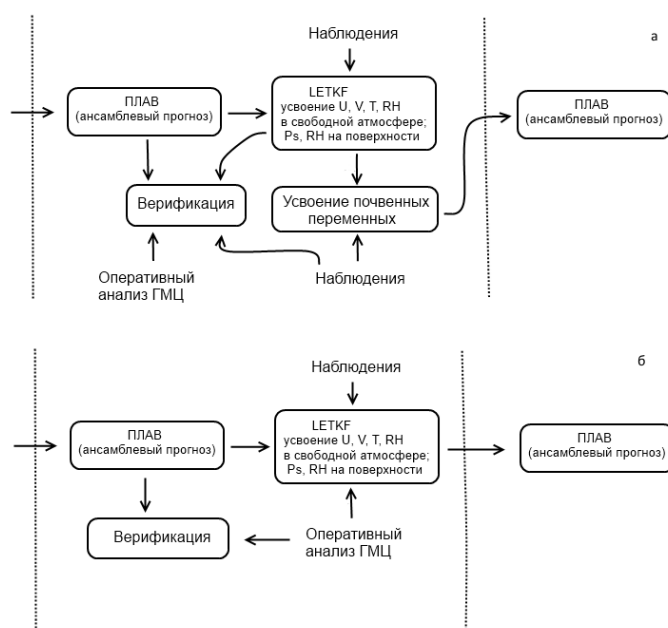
Наблюдения

а

ПЛАВ
(ансамблевый прогноз)

LETKF
усвоение U, V, T, RH
в свободной атмосфере;
Ps, RH на поверхности

ПЛАВ
(ансамблевый прогноз)

Верификация

Усвоение почвенных переменных

Оперативный анализ ГМЦ

Наблюдения

Наблюдения

б

ПЛАВ
(ансамблевый прогноз)

LETKF
усвоение U, V, T, RH
в свободной атмосфере;
Ps, RH на поверхности

ПЛАВ
(ансамблевый прогноз)

Верификация

Оперативный анализ ГМЦ